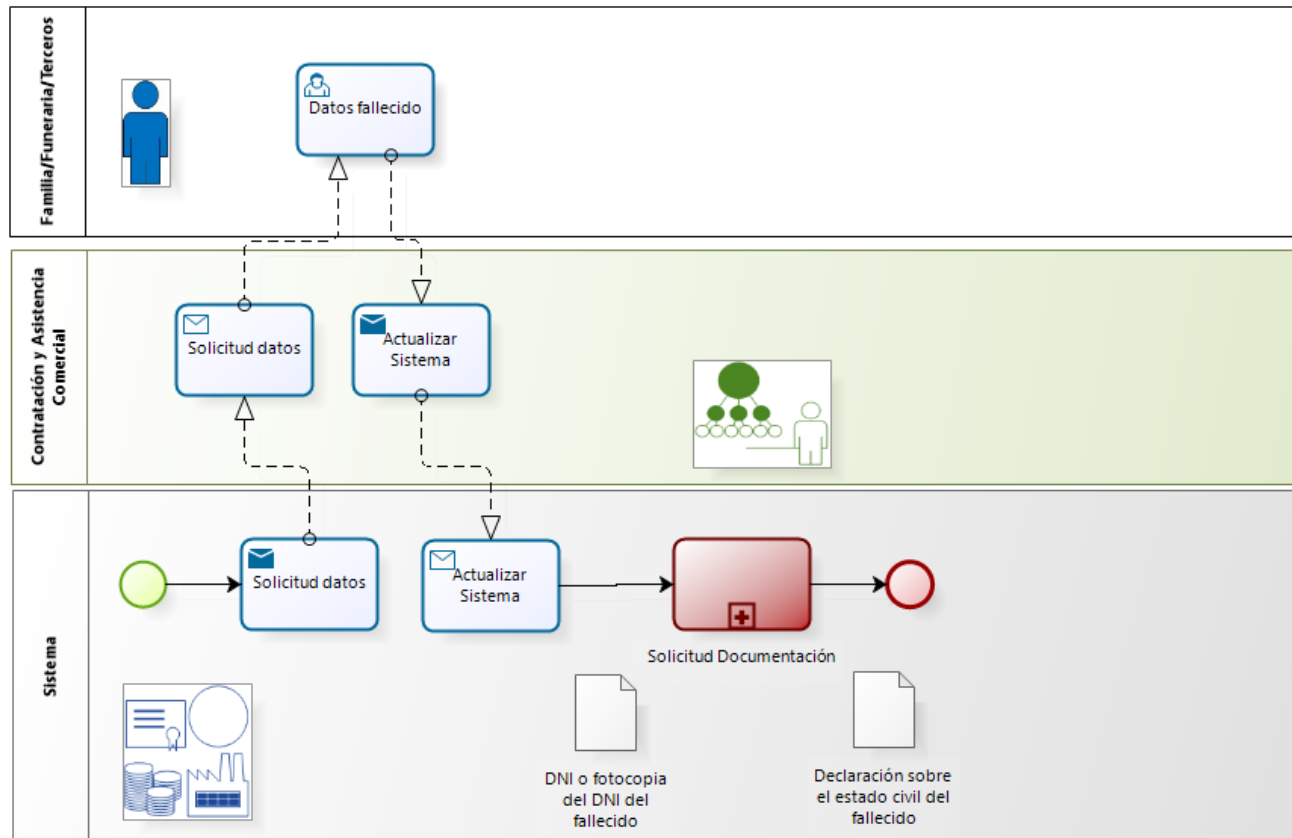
Familia/Funeraria/Terceros

Datos fallecido

Contratación y Asistencia Comercial

Solicitud datos

Actualizar Sistema

Sistema

Solicitud datos

Actualizar Sistema

Solicitud Documentación

DNI o fotocopia del DNI del fallecido

Declaración sobre el estado civil del fallecido